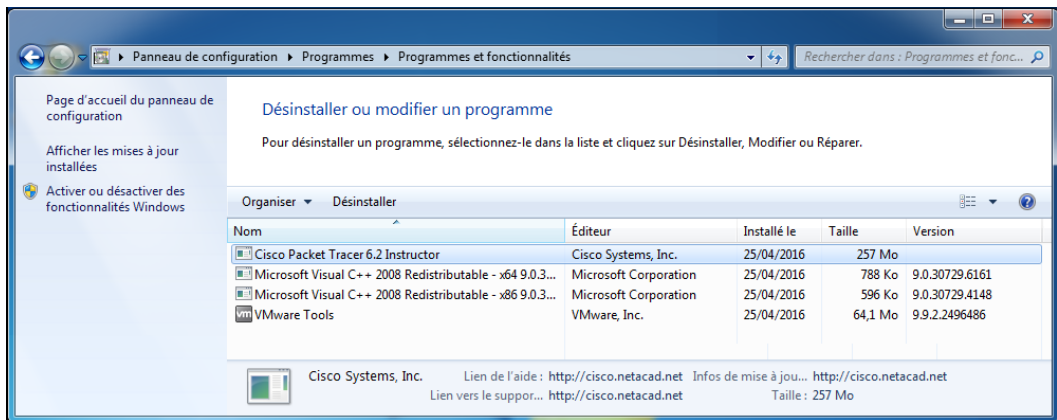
Panneau de configuration ▸ Programmes ▸ Programmes et fonctionnalités

Rechercher dans : Programmes et fonc...

Page d'accueil du panneau de configuration

Afficher les mises à jour installées

Activer ou désactiver des fonctionnalités Windows

Désinstaller ou modifier un programme

Pour désinstaller un programme, sélectionnez-le dans la liste et cliquez sur Désinstaller, Modifier ou Réparer.

Organiser ▾ Désinstaller

| Nom | Éditeur | Installé le | Taille | Version |
|---|---|---|---|---|
| Cisco Packet Tracer 6.2 Instructor | Cisco Systems, Inc. | 25/04/2016 | 257 Mo | |
| Microsoft Visual C++ 2008 Redistributable - x64 9.0.3... | Microsoft Corporation | 25/04/2016 | 788 Ko | 9.0.30729.6161 |
| Microsoft Visual C++ 2008 Redistributable - x86 9.0.3... | Microsoft Corporation | 25/04/2016 | 596 Ko | 9.0.30729.4148 |
| VMware Tools | VMware, Inc. | 25/04/2016 | 64,1 Mo | 9.9.2.2496486 |

Cisco Systems, Inc. Lien de l'aide : http://cisco.netacad.net Infos de mise à jou... http://cisco.netacad.net
Lien vers le suppor... http://cisco.netacad.net Taille : 257 Mo